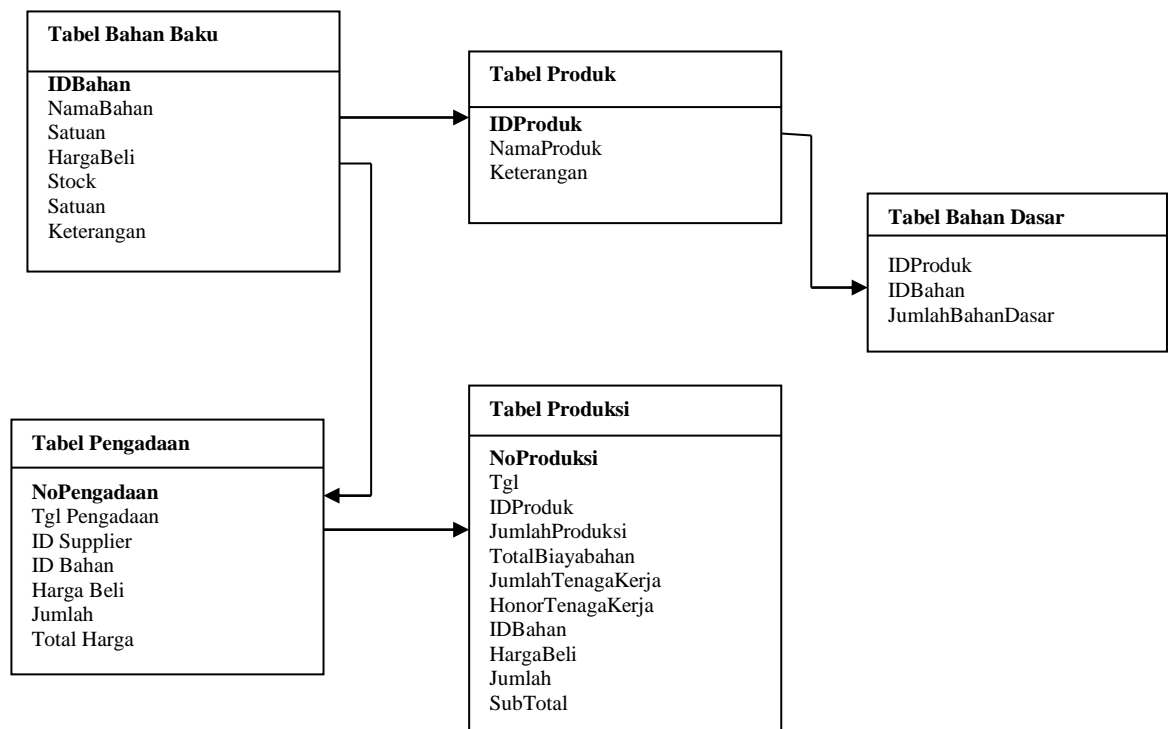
Tabel Bahan Baku

IDBahan
NamaBahan
Satuan
HargaBeli
Stock
Satuan
Keterangan

Tabel Produk

IDProduk
NamaProduk
Keterangan

Tabel Bahan Dasar

IDProduk
IDBahan
JumlahBahanDasar

Tabel Pengadaan

NoPengadaan
Tgl Pengadaan
ID Supplier
ID Bahan
Harga Beli
Jumlah
Total Harga

Tabel Produksi

NoProduksi
Tgl
IDProduk
JumlahProduksi
TotalBiayabahan
JumlahTenagaKerja
HonorTenagaKerja
IDBahan
HargaBeli
Jumlah
SubTotal